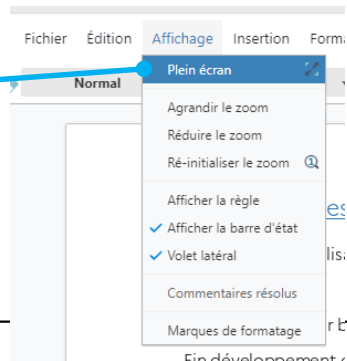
Fichier Édition Affichage Insertion Form

Normal

Plein écran

Agrandir le zoom

Réduire le zoom

Ré-initialiser le zoom

Afficher la règle

Afficher la barre d'état

Volet latéral

Commentaires résolus

Marques de formatage

es

lisa

r b

Fin développement